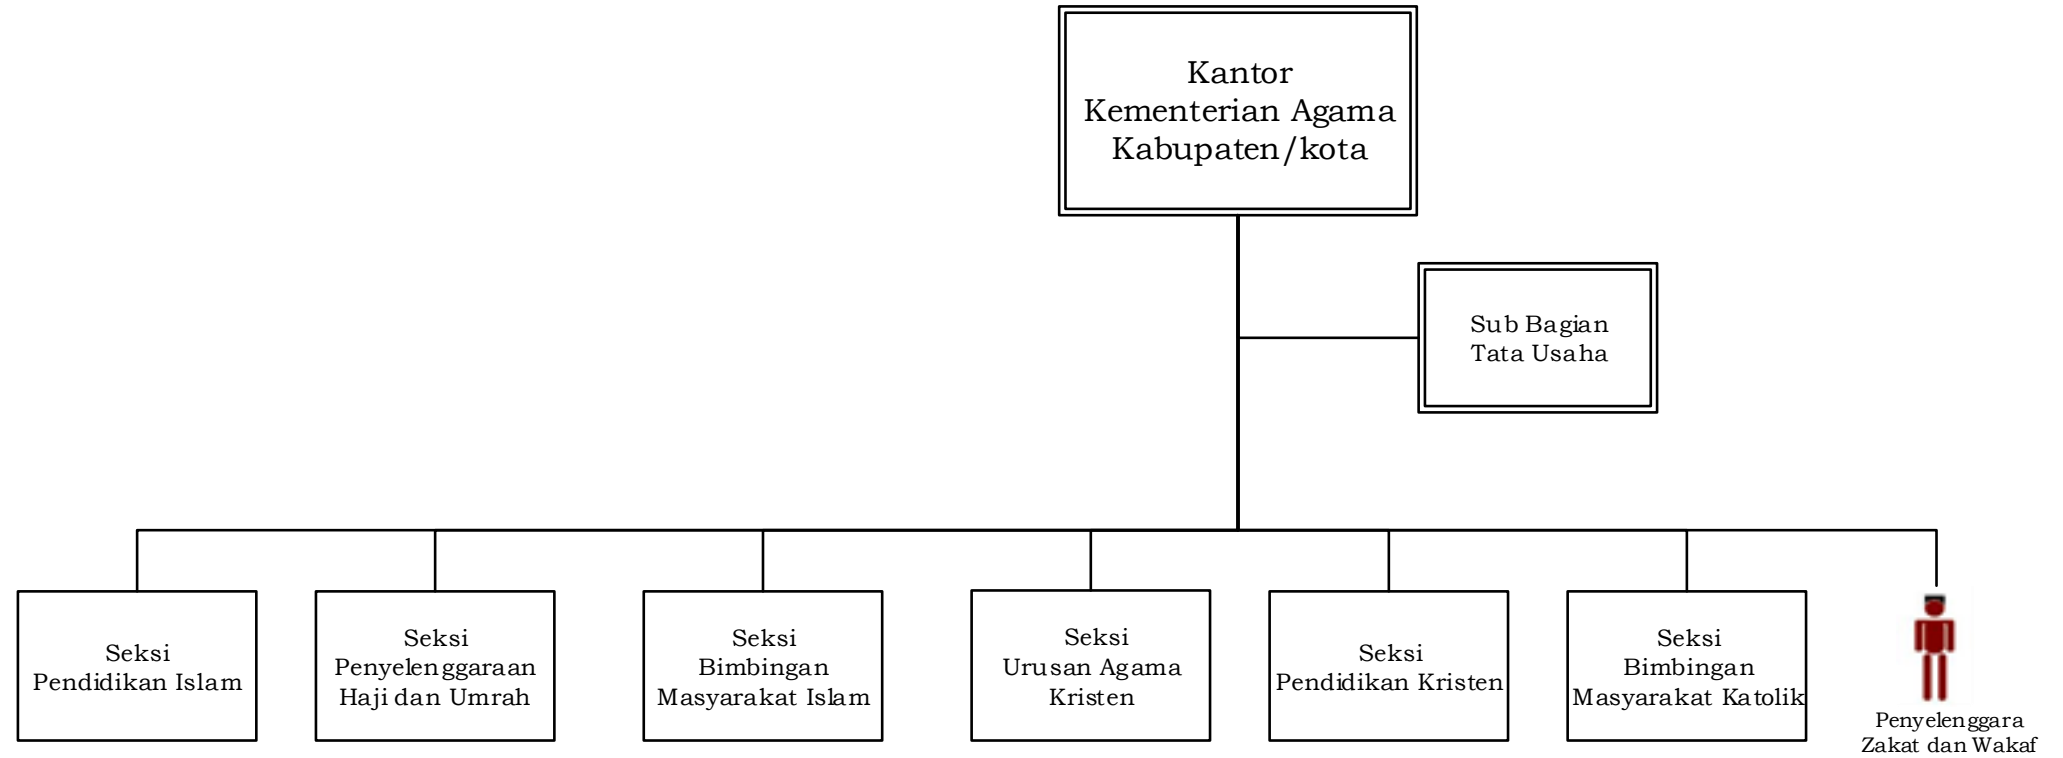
Kantor
Kementerian Agama
Kabupaten/kota

Sub Bagian
Tata Usaha

Seksi
Pendidikan Islam

Seksi
Penyelenggaraan
Haji dan Umrah

Seksi
Bimbingan
Masyarakat Islam

Seksi
Urusan Agama
Kristen

Seksi
Pendidikan Kristen

Seksi
Bimbingan
Masyarakat Katolik

Penyelenggara
Zakat dan Wakaf